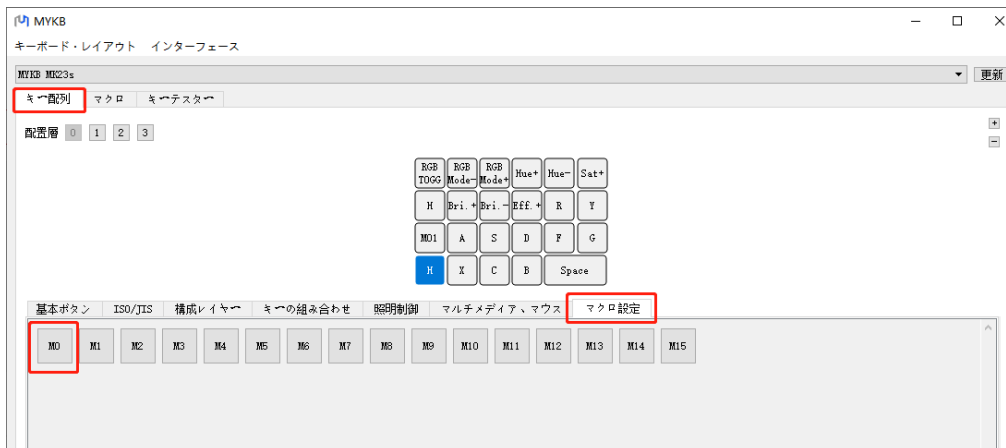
MYKB

キーボード・レイアウト インターフェース

MYKB MK23s

更新

キー配列 マクロ キーテスター

配置層 0 1 2 3

+
−

| RGB TOGG | RGB Mode− | RGB Mode+ | Hue+ | Hue− | Sat+ |
|---|---|---|---|---|---|
| H | Bri.+ | Bri.− | Eff.+ | R | Y |
| MO1 | A | S | D | F | G |
| H | X | C | B | Space | |

基本ボタン ISO/JIS 構成レイヤー キーの組み合わせ 照明制御 マルチメディア、マウス マクロ設定

M0 M1 M2 M3 M4 M5 M6 M7 M8 M9 M10 M11 M12 M13 M14 M15